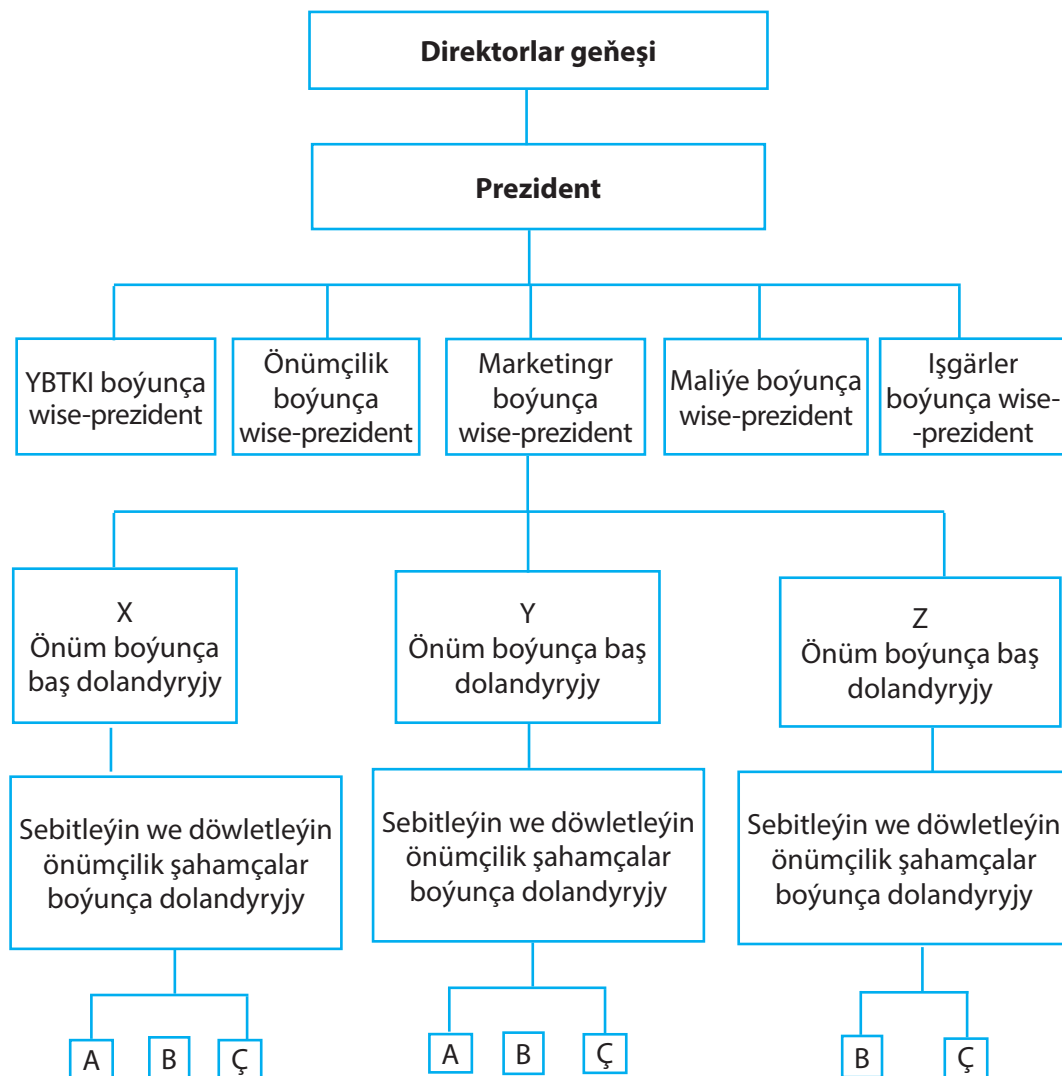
Direktorlar geňeşi

Prezident

YBTKI boýunça wise-prezident

Önümçilik boýunça wise-prezident

Marketingr boýunça wise-prezident

Maliýe boýunça wise-prezident

Işgärler boýunça wise--prezident

X
Önüm boýunça baş dolandyryjy

Y
Önüm boýunça baş dolandyryjy

Z
Önüm boýunça baş dolandyryjy

Sebitleýin we döwletleýin önümçilik şahamçalar boýunça dolandyryjy

Sebitleýin we döwletleýin önümçilik şahamçalar boýunça dolandyryjy

Sebitleýin we döwletleýin önümçilik şahamçalar boýunça dolandyryjy

A B Ç

A B Ç

B Ç